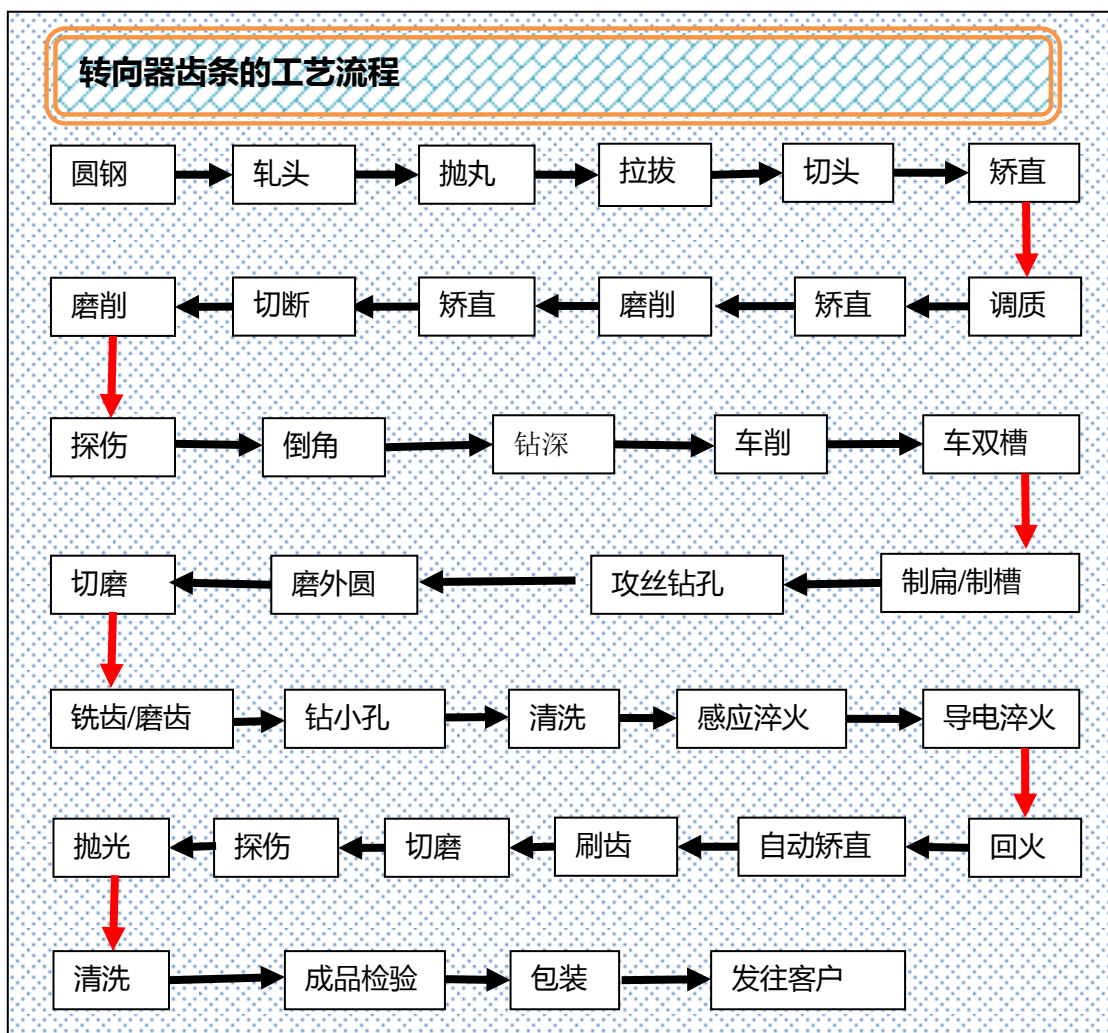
转向器齿条的工艺流程

圆钢 轧头 抛丸 拉拔 切头 矫直

磨削 切断 矫直 磨削 矫直 调质

探伤 倒角 钻深 车削 车双槽

切磨 磨外圆 攻丝钻孔 制扁/制槽

铣齿/磨齿 钻小孔 清洗 感应淬火 导电淬火

抛光 探伤 切磨 刷齿 自动矫直 回火

清洗 成品检验 包装 发往客户